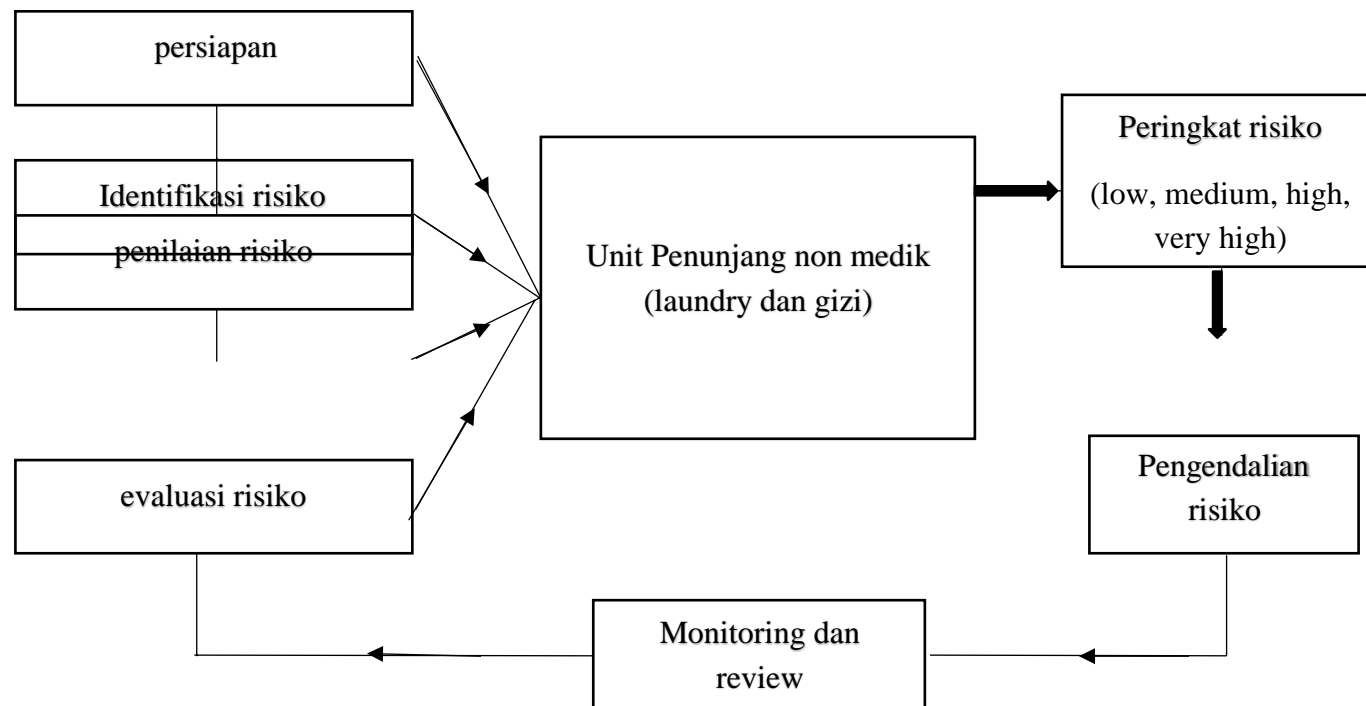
persiapan

Identifikasi risiko

penilaian risiko

evaluasi risiko

Unit Penunjang non medik (laundry dan gizi)

Peringkat risiko (low, medium, high, very high)

Pengendalian risiko

Monitoring dan review